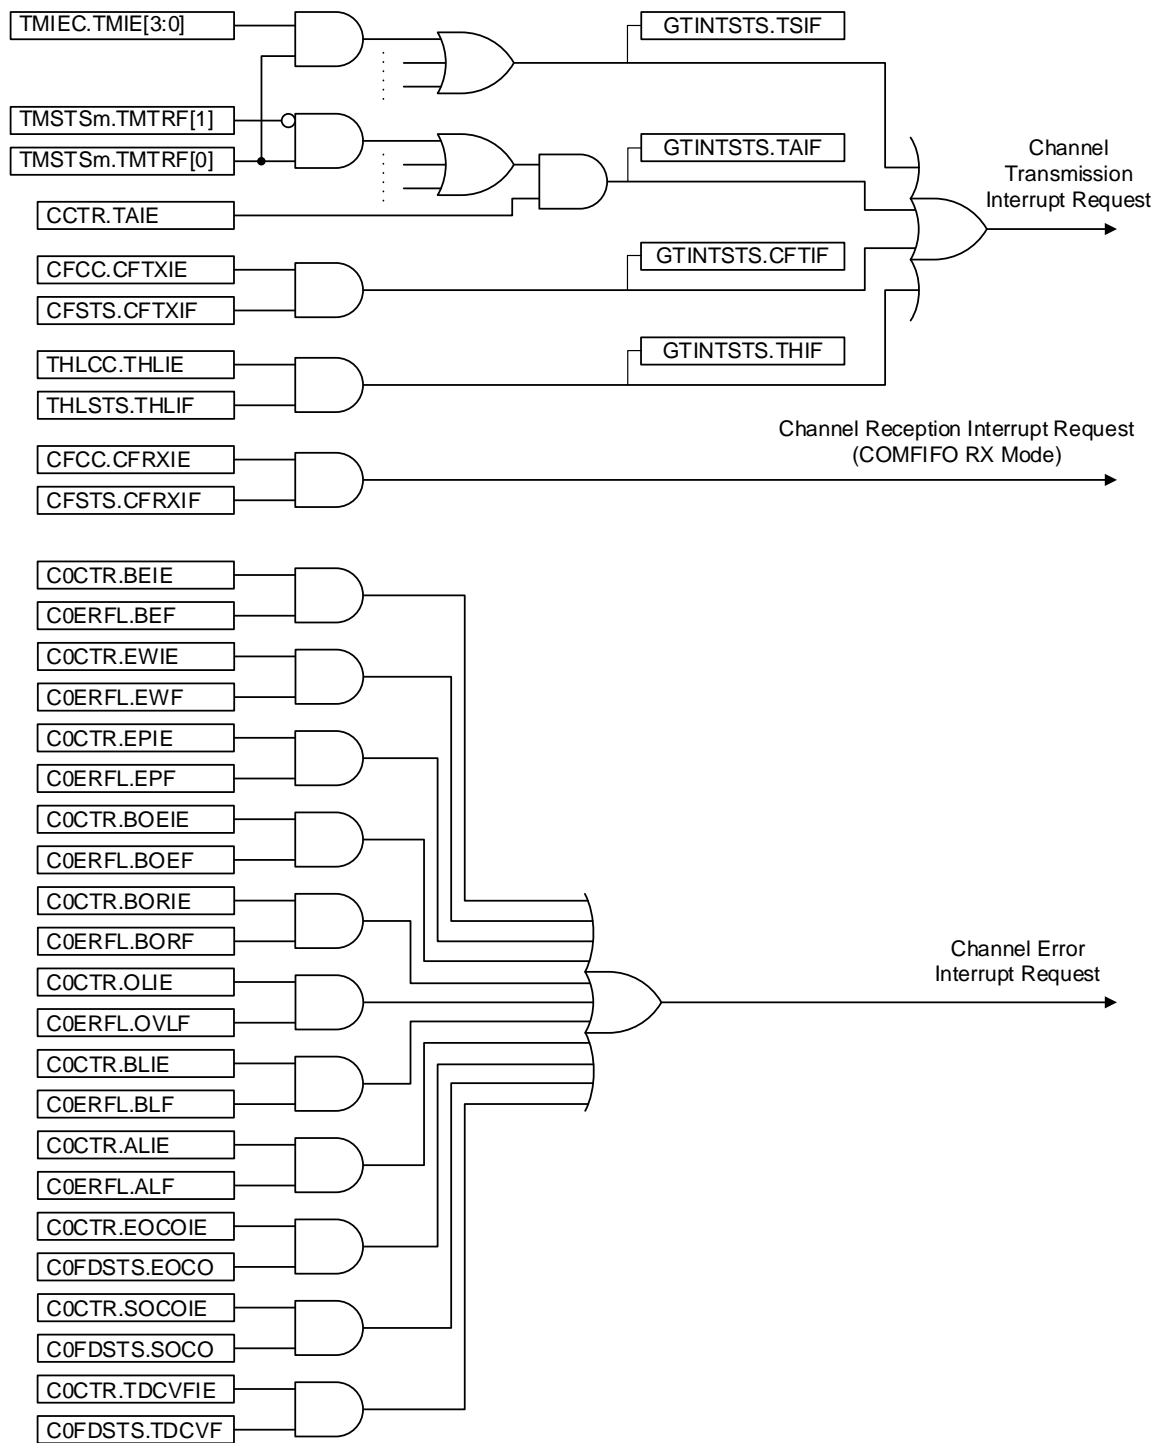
TMIEC.TMIE[3:0]

GTINTSTS.TSIF

TMSTSm.TMTRF[1]

TMSTSm.TMTRF[0]

GTINTSTS.TAIF

Channel Transmission Interrupt Request

CCTR.TAIE

CFCC.CFTXIE

GTINTSTS.CFTIF

CFSTS.CFTXIF

THLCC.THLIE

GTINTSTS.THIF

THLSTS.THLIF

Channel Reception Interrupt Request (COMFIFO RX Mode)

CFCC.CFRXIE

CFSTS.CFRXIF

C0CTR.BEIE

C0ERFL.BEF

C0CTR.EWIE

C0ERFL.EWF

C0CTR.EPIE

C0ERFL.EPF

C0CTR.BOEIE

C0ERFL.BOEF

C0CTR.BORIE

C0ERFL.BORF

Channel Error Interrupt Request

C0CTR.OLIE

C0ERFL.OVLF

C0CTR.BLIE

C0ERFL.BLF

C0CTR.ALIE

C0ERFL.ALF

C0CTR.EOCOIE

C0FDSTS.EOCO

C0CTR.SOCOIE

C0FDSTS.SOCO

C0CTR.TDCVFIE

C0FDSTS.TDCVF